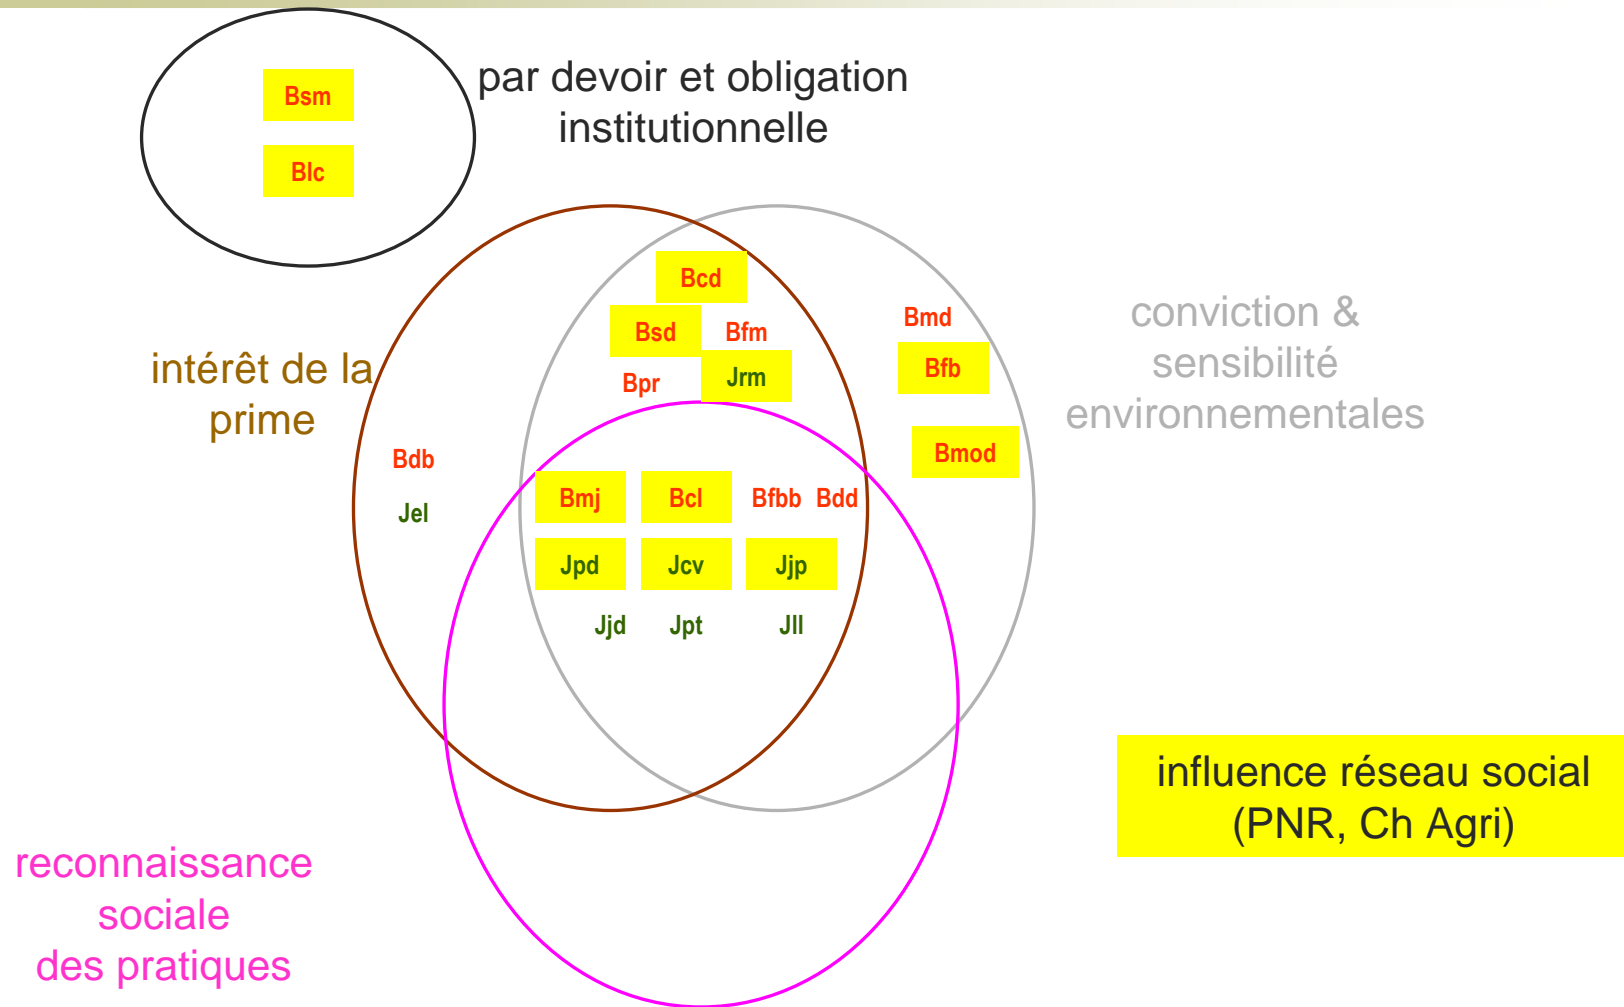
Bsm

Blc

par devoir et obligation institutionnelle

Bcd

Bsd

Bfm

Bpr

Jrm

Bmd

Bfb

Bmod

conviction & sensibilité environnementales

intérêt de la prime

Bdb

Jel

Bmj

Bcl

Bfbb

Bdd

Jpd

Jcv

Jjp

Jjd

Jpt

Jll

influence réseau social (PNR, Ch Agri)

reconnaissance sociale des pratiques